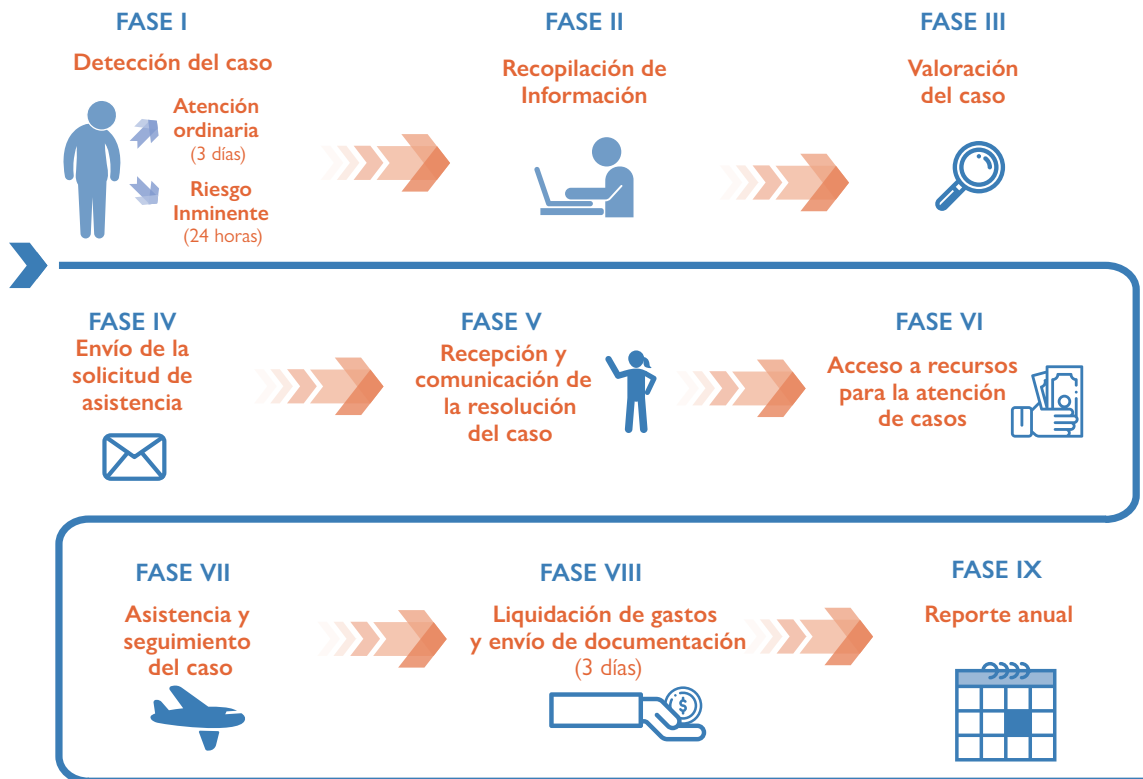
FASE I
Detección del caso
Atención ordinaria
(3 días)
Riesgo Inminente
(24 horas)

FASE II
Recopilación de Información

FASE III
Valoración del caso

FASE IV
Envío de la solicitud de asistencia

FASE V
Recepción y comunicación de la resolución del caso

FASE VI
Acceso a recursos para la atención de casos

FASE VII
Asistencia y seguimiento del caso

FASE VIII
Liquidación de gastos y envío de documentación
(3 días)

FASE IX
Reporte anual